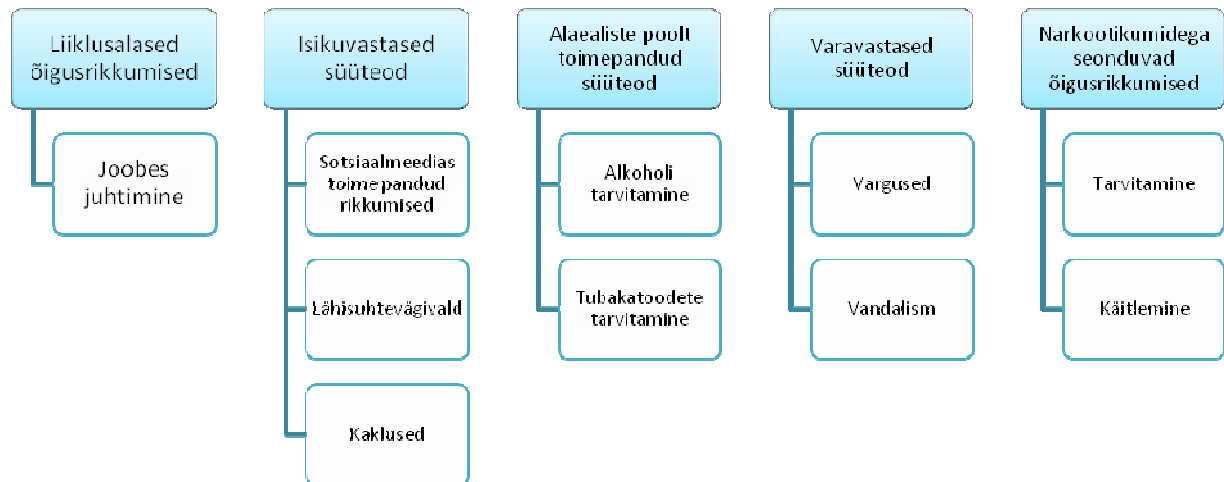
Liiklusalased õigusrikkumised

Joobes juhtimine

Isikuvastased süüteod

Sotsiaalmeedias toimepandud rikkumised

Lähisuhtevägivald

Kaklused

Alaealiste poolt toimepandud süüteod

Alkoholi tarvitamine

Tubakatoodete tarvitamine

Varavastased süüteod

Vargused

Vandalism

Narkootikumidega seonduvad õigusrikkumised

Tarvitamine

Käitlemine